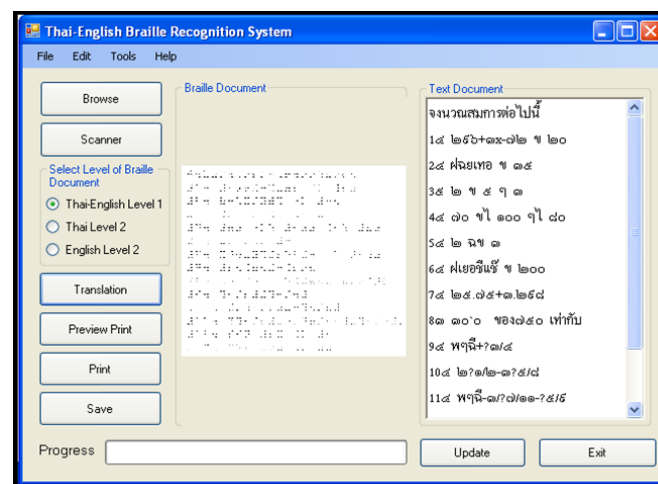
Thai-English Braille Recognition System

File Edit Tools Help

Browse

Scanner

Select Level of Braille Document

Thai-English Level 1

Thai Level 2

English Level 2

Translation

Preview Print

Print

Save

Braille Document

Text Document

จงนวณสมการต่อไปนี้

1�郅 ๒๖๖+๓x-๗๒ ข ๒๐

2๘ ฝฉยเทอ ข ๓๕

3๘ ๒ ข ๕ ๆ ๓

4๘ ๗๐ ขไ ๑๐๐ ๆไ ๘๐

5๘ ๒ ฉข ๑

6๘ ฝเยอซีแร้ ข ๒๐๐

7๘ ๒๕.๗๕+๓.๒๖๘

8๑ ๑๐'๐ ของ๗๕๐ เท่ากับ

9๘ พฤฉี+?๓/๔

10๘ ๒?๑/๒-๓?๕/๘

11๘ พฤฉี-๓/?๗/๑๑-?๕/๖

Progress

Update

Exit